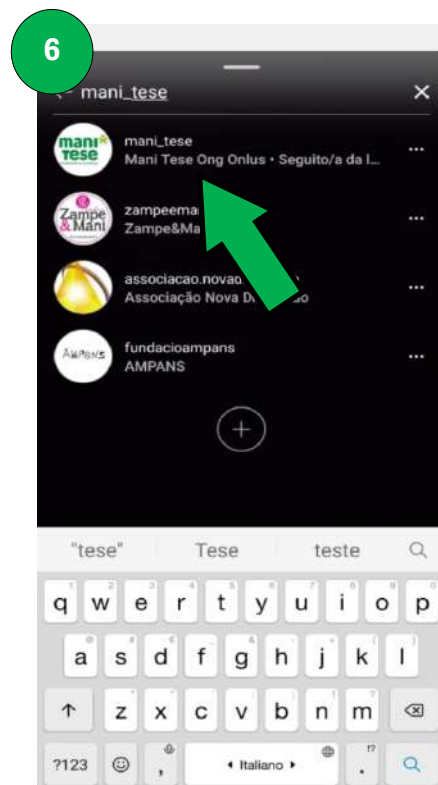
6

mani_tese

mani tese

mani_tese
Mani Tese Ong Onlus • Seguito/a da l...

Zampe & Mani

zampeema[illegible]
Zampe&Ma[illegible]

associacao.nova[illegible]
Associação Nova D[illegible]o

AMPANS

fundacioampans
AMPANS

"tese" Tese teste

q w e r t y u i o p
a s d f g h j k l
z x c v b n m

?123 ◂ Italiano ▸ .